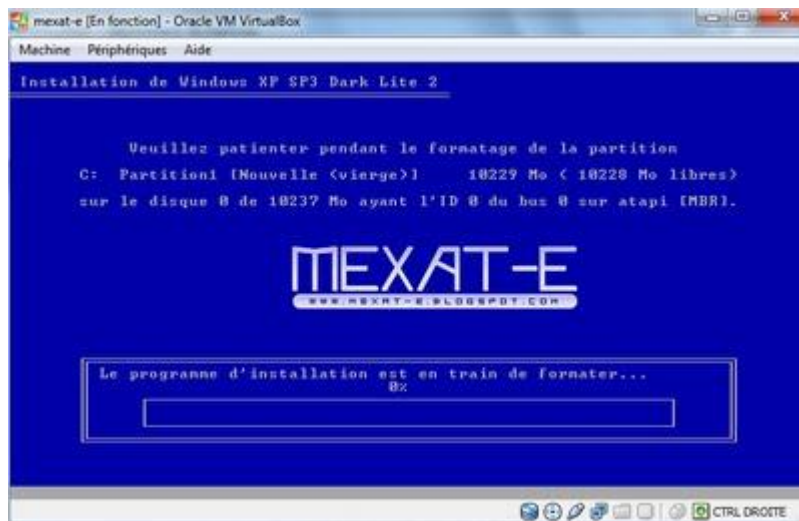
mexat-e [En fonction] - Oracle VM VirtualBox

Machine Périphériques Aide

Installation de Windows XP SP3 Dark Lite 2

Veuillez patienter pendant le formatage de la partition

C: Partition1 [Nouvelle (vierge)] 10229 Mo ( 10228 Mo libres)

sur le disque 0 de 10237 Mo ayant l'ID 0 du bus 0 sur atapi [MBR].

MEXAT-E

WWW.MEXAT-E.BLOGSPOT.COM

Le programme d'installation est en train de formater...

0%

CTRL DROITE